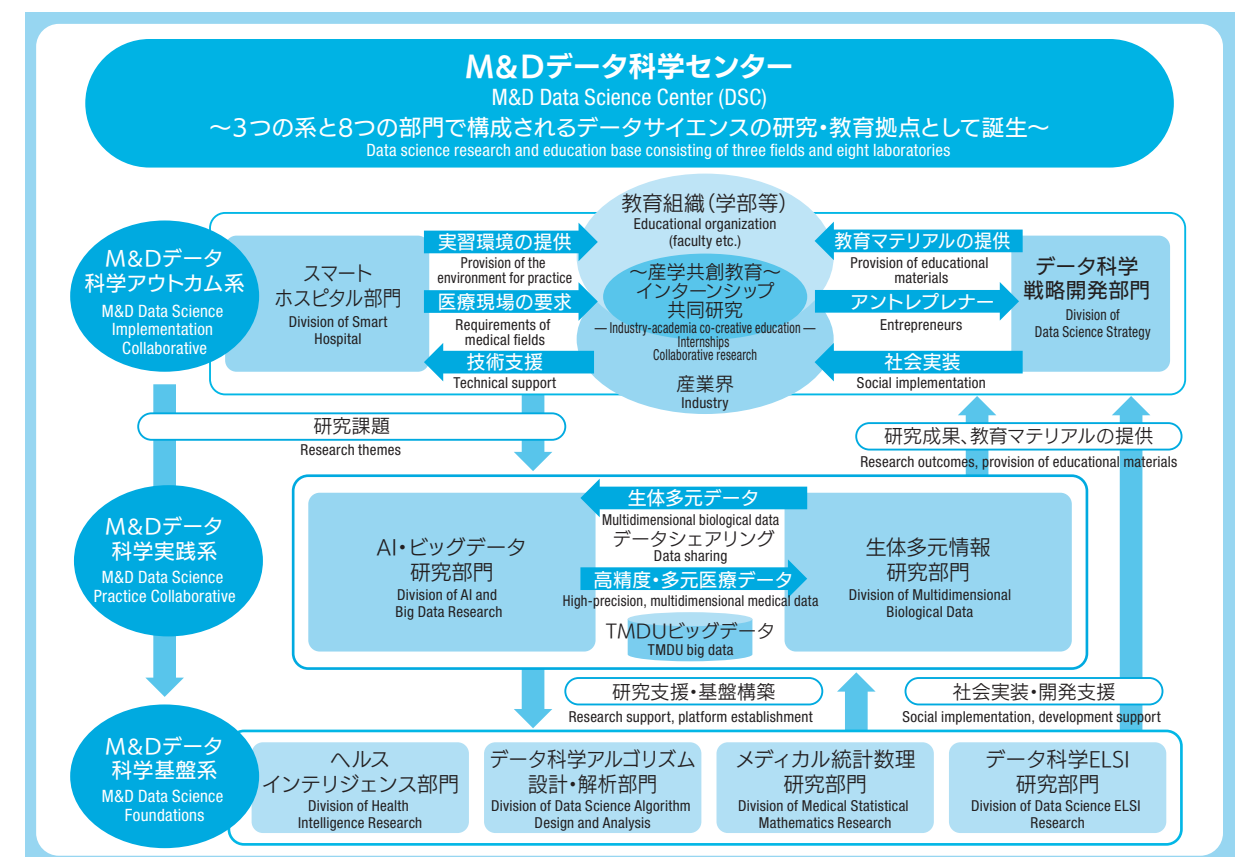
M&Dデータ科学センター
M&D Data Science Center (DSC)
～3つの系と8つの部門で構成されるデータサイエンスの研究・教育拠点として誕生～
Data science research and education base consisting of three fields and eight laboratories

M&Dデータ科学アウトカム系
M&D Data Science Implementation Collaborative

スマートホスピタル部門
Division of Smart Hospital

実習環境の提供
Provision of the environment for practice

医療現場の要求
Requirements of medical fields

技術支援
Technical support

教育組織（学部等）
Educational organization (faculty etc.)

～産学共創教育～インターンシップ共同研究
— Industry-academia co-creative education — Internships Collaborative research

産業界
Industry

教育マテリアルの提供
Provision of educational materials

アントレプレナー
Entrepreneurs

社会実装
Social implementation

データ科学戦略開発部門
Division of Data Science Strategy

研究課題
Research themes

研究成果、教育マテリアルの提供
Research outcomes, provision of educational materials

M&Dデータ科学実践系
M&D Data Science Practice Collaborative

AI・ビッグデータ研究部門
Division of AI and Big Data Research

生体多元データ
Multidimensional biological data

データシェアリング
Data sharing

高精度・多元医療データ
High-precision, multidimensional medical data

TMDUビッグデータ
TMDU big data

生体多元情報研究部門
Division of Multidimensional Biological Data

研究支援・基盤構築
Research support, platform establishment

社会実装・開発支援
Social implementation, development support

M&Dデータ科学基盤系
M&D Data Science Foundations

ヘルスインテリジェンス部門
Division of Health Intelligence Research

データ科学アルゴリズム設計・解析部門
Division of Data Science Algorithm Design and Analysis

メディカル統計数理研究部門
Division of Medical Statistical Mathematics Research

データ科学ELSI研究部門
Division of Data Science ELSI Research